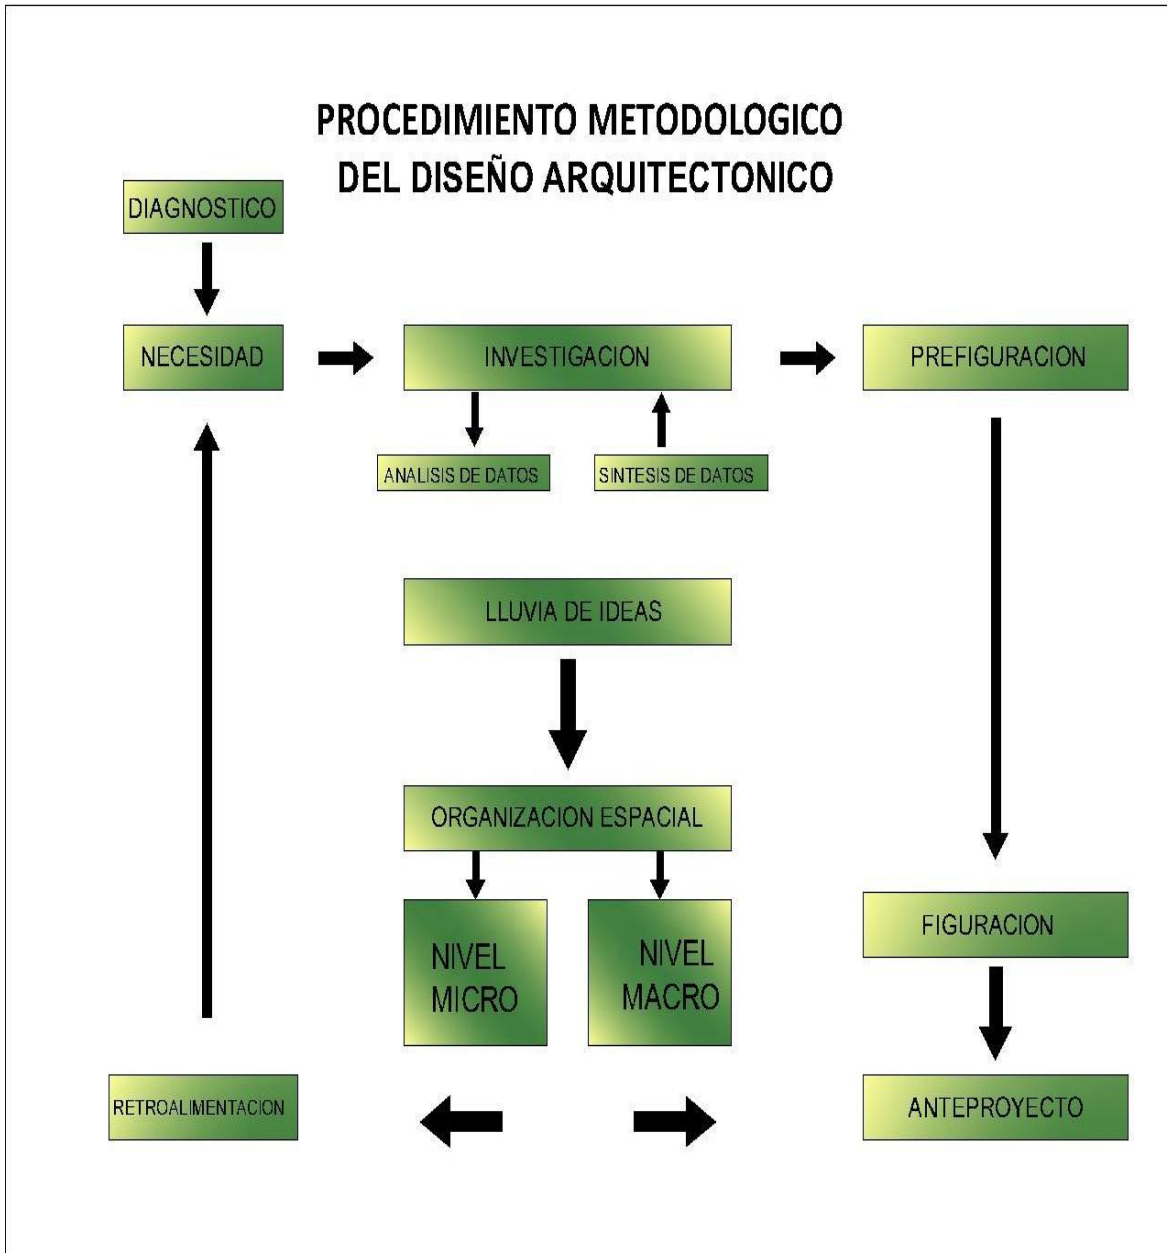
PROCEDIMIENTO METODOLOGICO
DEL DISEÑO ARQUITECTONICO

DIAGNOSTICO

NECESIDAD

INVESTIGACION

PREFIGURACION

ANALISIS DE DATOS

SINTESIS DE DATOS

LLUVIA DE IDEAS

ORGANIZACION ESPACIAL

NIVEL MICRO

NIVEL MACRO

FIGURACION

RETROALIMENTACION

ANTEPROYECTO